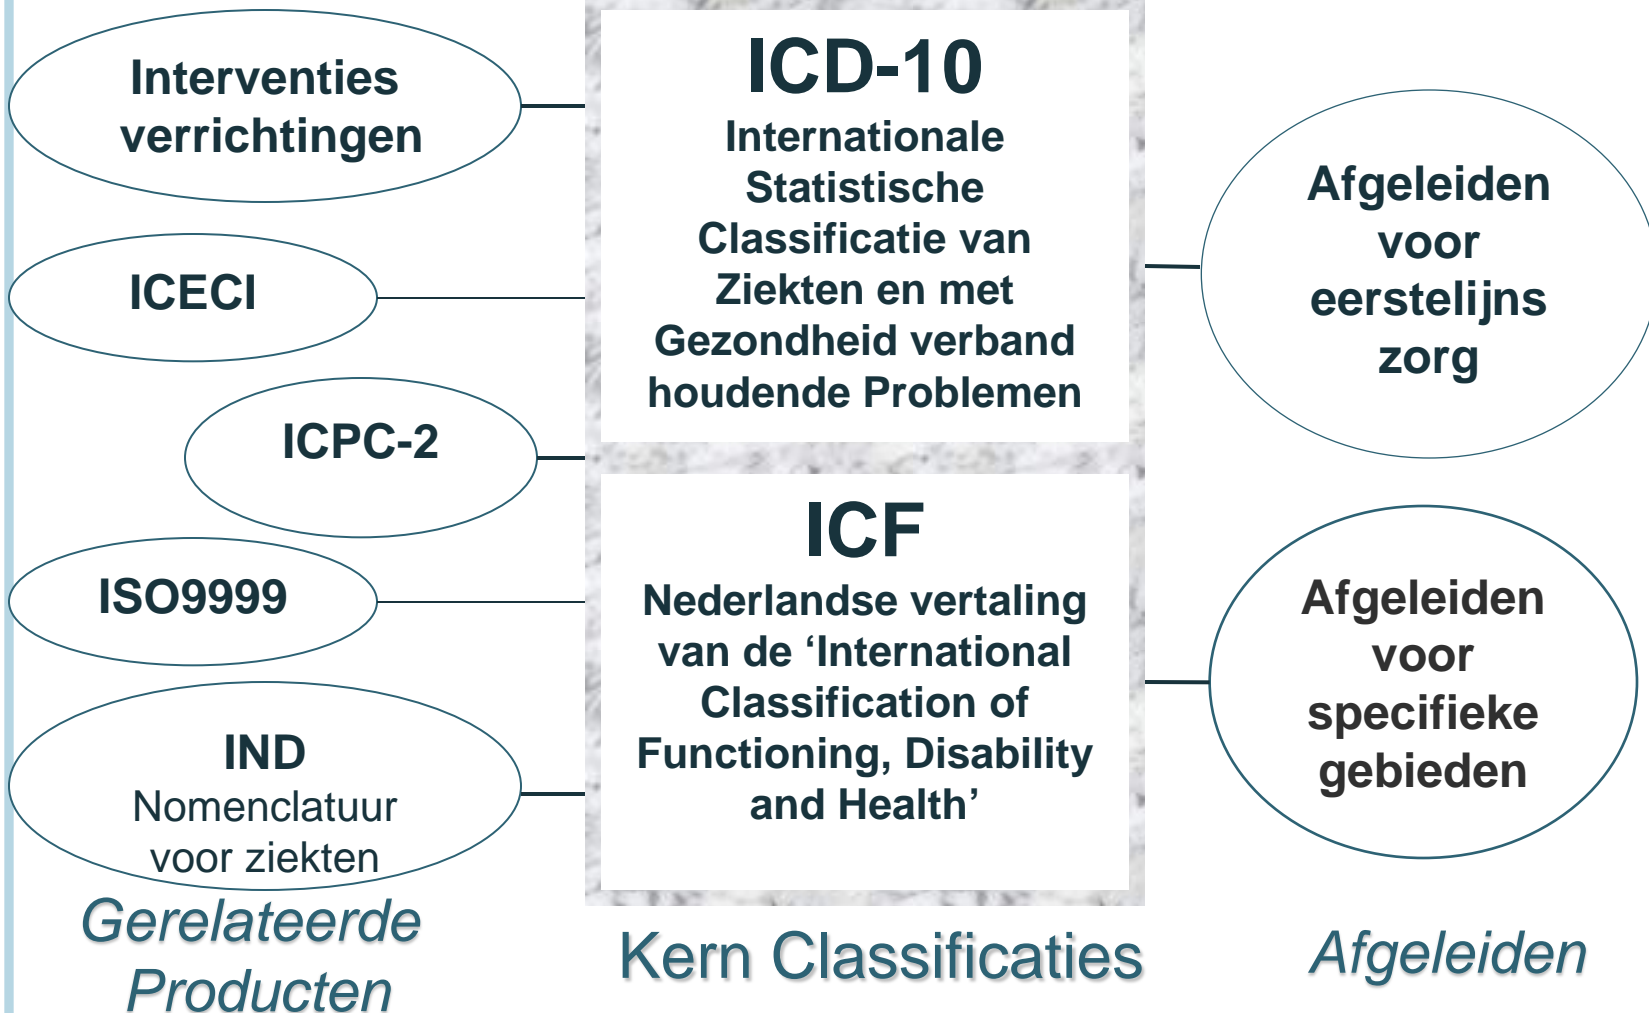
Interventies verrichtingen

ICECI

ICPC-2

ISO9999

IND
Nomenclatuur voor ziekten

Gerelateerde Producten

ICD-10
Internationale Statistische Classificatie van Ziekten en met Gezondheid verband houdende Problemen

ICF
Nederlandse vertaling van de ‘International Classification of Functioning, Disability and Health’

Kern Classificaties

Afgeleiden voor eerstelijns zorg

Afgeleiden voor specifieke gebieden

Afgeleiden